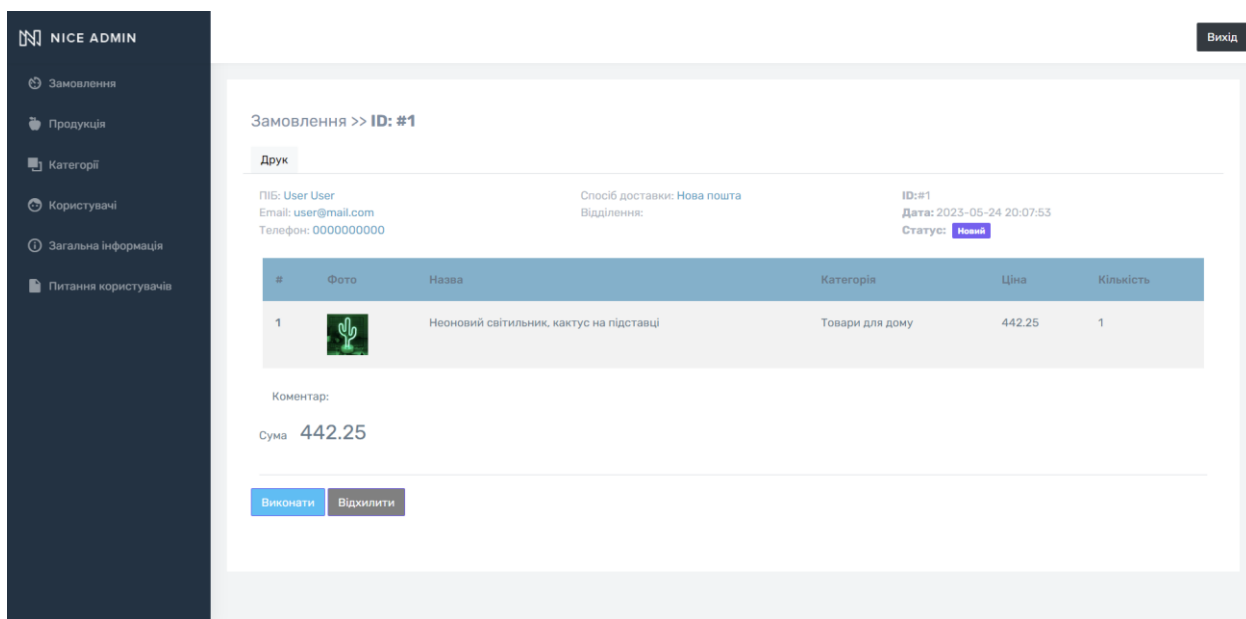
NICE ADMIN

Замовлення

Продукція

Категорії

Користувачі

Загальна інформація

Питання користувачів

Вихід

Замовлення >> **ID: #1**

Друк

ПІБ: User User
Email: user@mail.com
Телефон: 0000000000

Спосіб доставки: Нова пошта
Відділення:

ID:#1
Дата: 2023-05-24 20:07:53
Статус: Новий

| # | Фото | Назва | Категорія | Ціна | Кількість |
|---|---|---|---|---|---|
| 1 | | Неоновий світильник, кактус на підставці | Товари для дому | 442.25 | 1 |

Коментар:

Сума 442.25

Виконати Відхилити